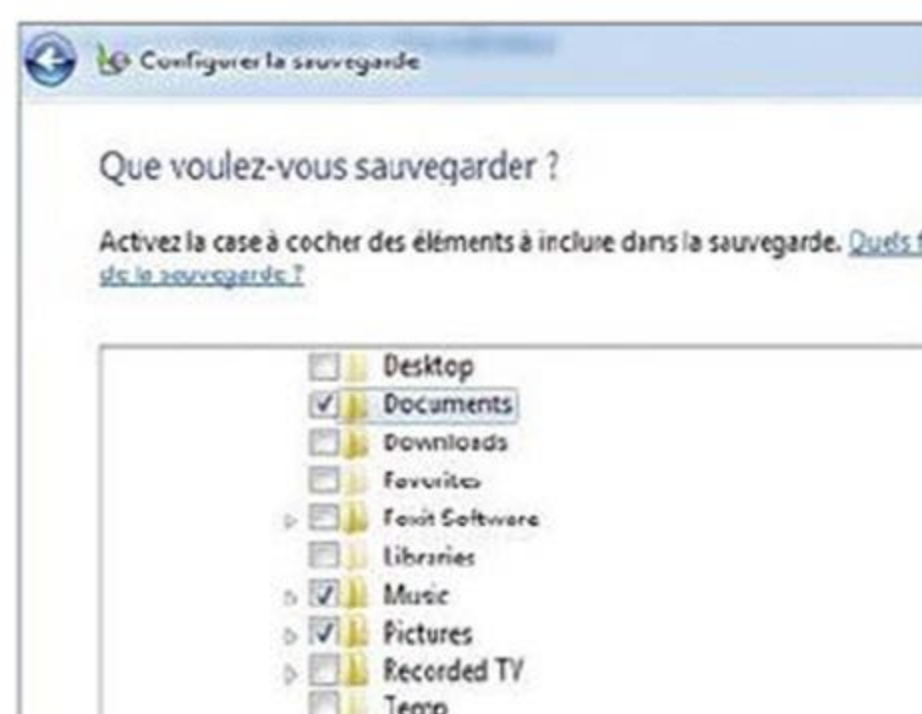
Configurer la sauvegarde

Que voulez-vous sauvegarder ?

Activez la case à cocher des éléments à inclure dans la sauvegarde. Quels f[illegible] de la sauvegarde ?

Desktop
Documents
Downloads
Favorites
Foxit Software
Libraries
Music
Pictures
Recorded TV
Temp